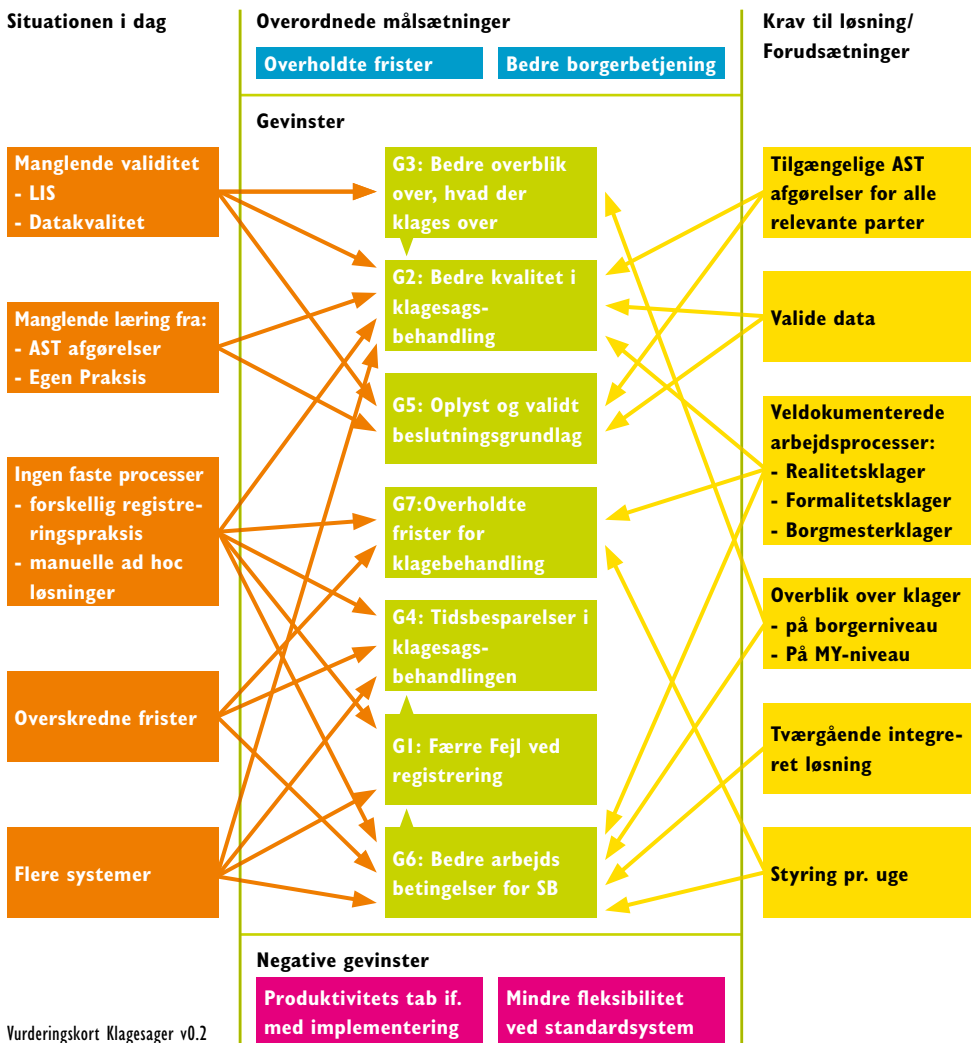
Situationen i dag

Overordnede målsætninger

Overholdte frister

Bedre borgerbetjening

Krav til løsning/ Forudsætninger

Gevinster

Manglende validitet
- LIS
- Datakvalitet

Manglende læring fra:
- AST afgørelser
- Egen Praksis

Ingen faste processer
- forskellig registreringspraksis
- manuelle ad hoc løsninger

Overskredne frister

Flere systemer

G3: Bedre overblik over, hvad der klages over

G2: Bedre kvalitet i klagesagsbehandling

G5: Oplyst og validt beslutningsgrundlag

G7:Overholdte frister for klagebehandling

G4: Tidsbesparelser i klagesagsbehandlingen

G1: Færre Fejl ved registrering

G6: Bedre arbejds betingelser for SB

Tilgængelige AST afgørelser for alle relevante parter

Valide data

Veldokumenterede arbejdsprocesser:
- Realitetsklager
- Formalitetsklager
- Borgmesterklager

Overblik over klager
- på borgerniveau
- På MY-niveau

Tværgående integreret løsning

Styring pr. uge

Negative gevinster

Produktivitets tab if. med implementering

Mindre fleksibilitet ved standardsystem

Vurderingskort Klagesager v0.2